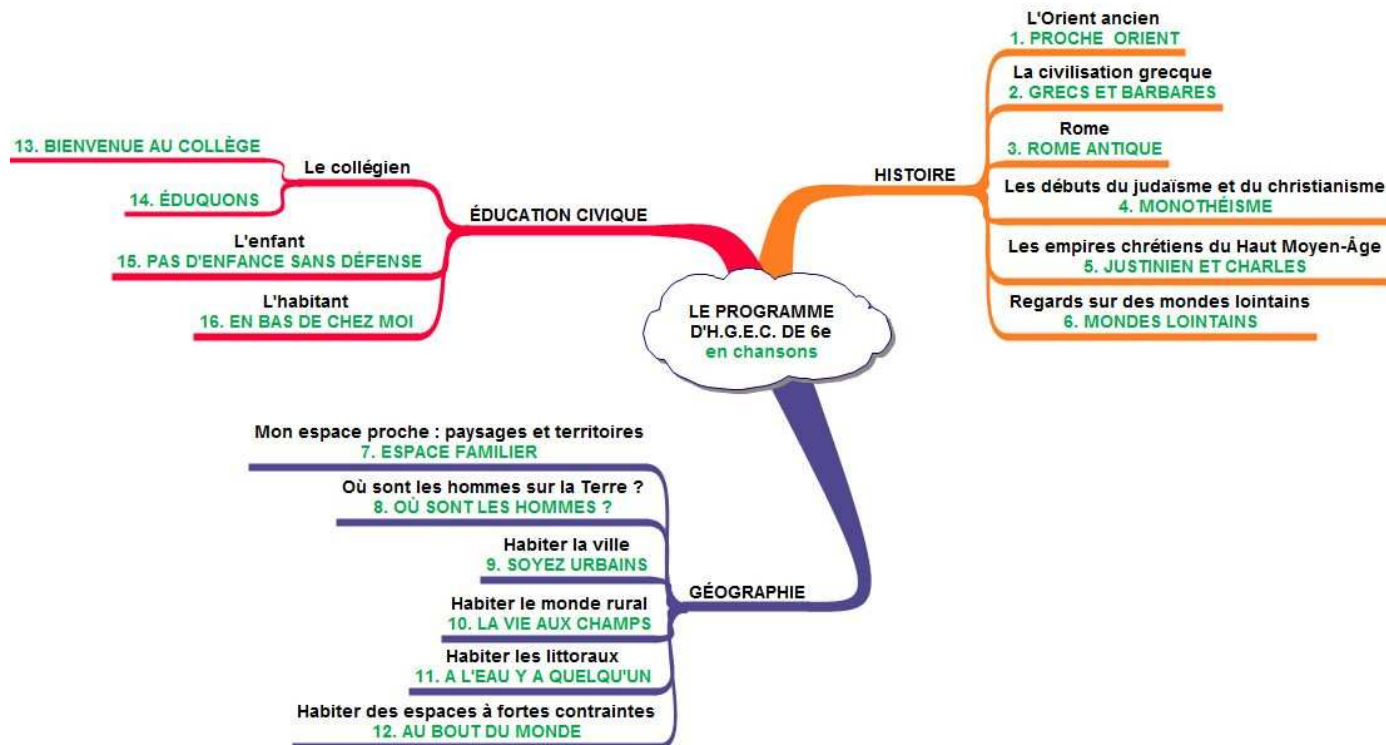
LE PROGRAMME D'H.G.E.C. DE 6e
en chansons

HISTOIRE

L'Orient ancien
1. PROCHE ORIENT

La civilisation grecque
2. GRECS ET BARBARES

Rome
3. ROME ANTIQUE

Les débuts du judaïsme et du christianisme
4. MONOTHÉISME

Les empires chrétiens du Haut Moyen-Âge
5. JUSTINIEN ET CHARLES

Regards sur des mondes lointains
6. MONDES LOINTAINS

ÉDUCATION CIVIQUE

Le collégien
13. BIENVENUE AU COLLÈGE
14. ÉDUQUONS

L'enfant
15. PAS D'ENFANCE SANS DÉFENSE

L'habitant
16. EN BAS DE CHEZ MOI

GÉOGRAPHIE

Mon espace proche : paysages et territoires
7. ESPACE FAMILIER

Où sont les hommes sur la Terre ?
8. OÙ SONT LES HOMMES ?

Habiter la ville
9. SOYEZ URBAINS

Habiter le monde rural
10. LA VIE AUX CHAMPS

Habiter les littoraux
11. A L'EAU Y A QUELQU'UN

Habiter des espaces à fortes contraintes
12. AU BOUT DU MONDE